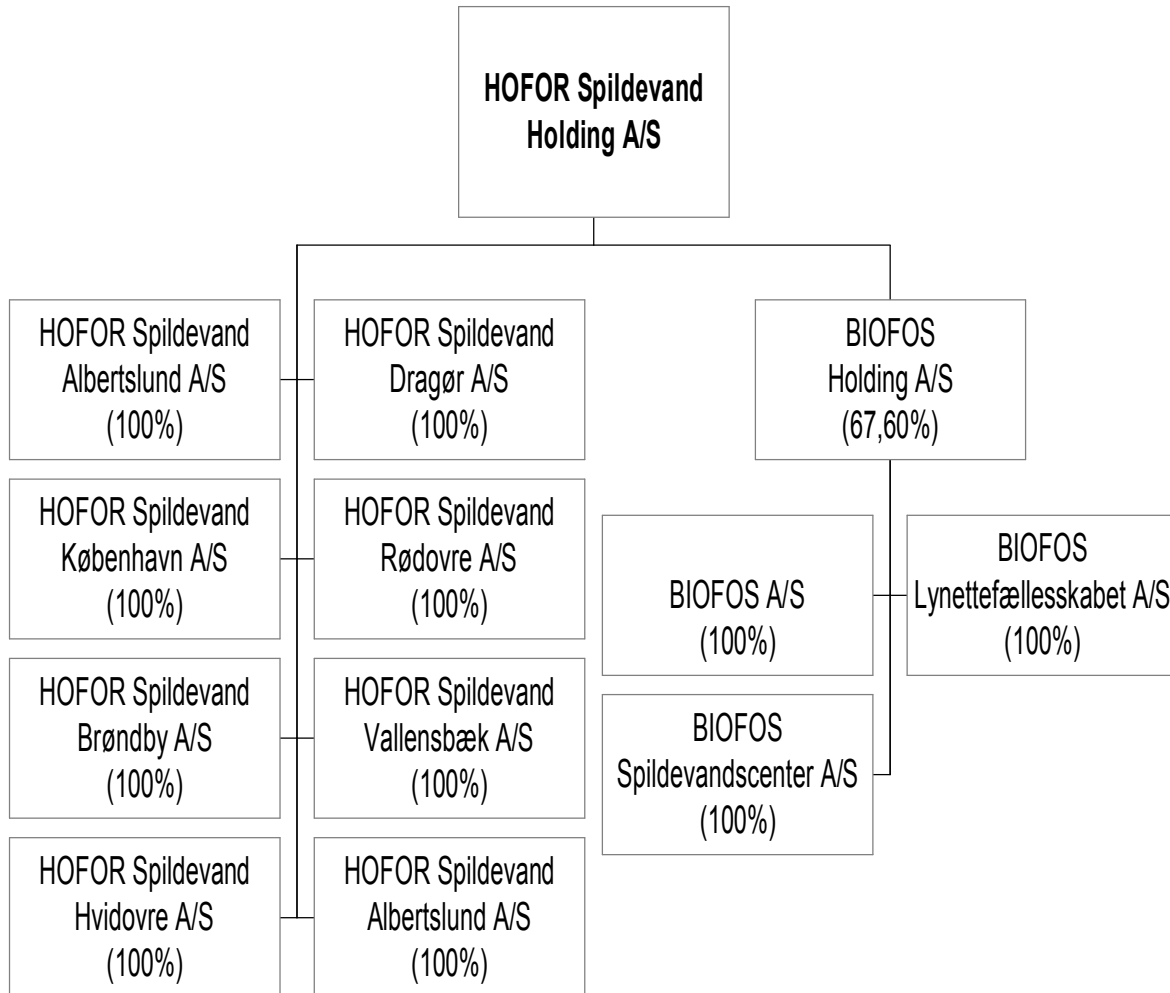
HOFOR Spildevand Holding A/S

HOFOR Spildevand Albertslund A/S (100%)

HOFOR Spildevand Dragør A/S (100%)

HOFOR Spildevand København A/S (100%)

HOFOR Spildevand Rødovre A/S (100%)

HOFOR Spildevand Brøndby A/S (100%)

HOFOR Spildevand Vallensbæk A/S (100%)

HOFOR Spildevand Hvidovre A/S (100%)

HOFOR Spildevand Albertslund A/S (100%)

BIOFOS Holding A/S (67,60%)

BIOFOS A/S (100%)

BIOFOS Lynettefællesskabet A/S (100%)

BIOFOS Spildevandscenter A/S (100%)